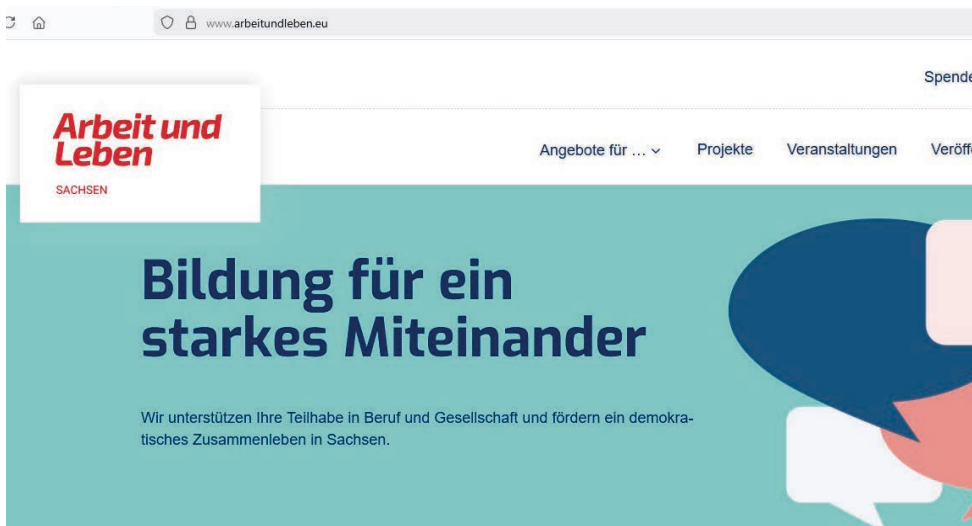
www.arbeitundleben.eu

Spende

Arbeit und Leben
SACHSEN

Angebote für ... ⌄ Projekte Veranstaltungen Veröff

Bildung für ein starkes Miteinander

Wir unterstützen Ihre Teilhabe in Beruf und Gesellschaft und fördern ein demokratisches Zusammenleben in Sachsen.